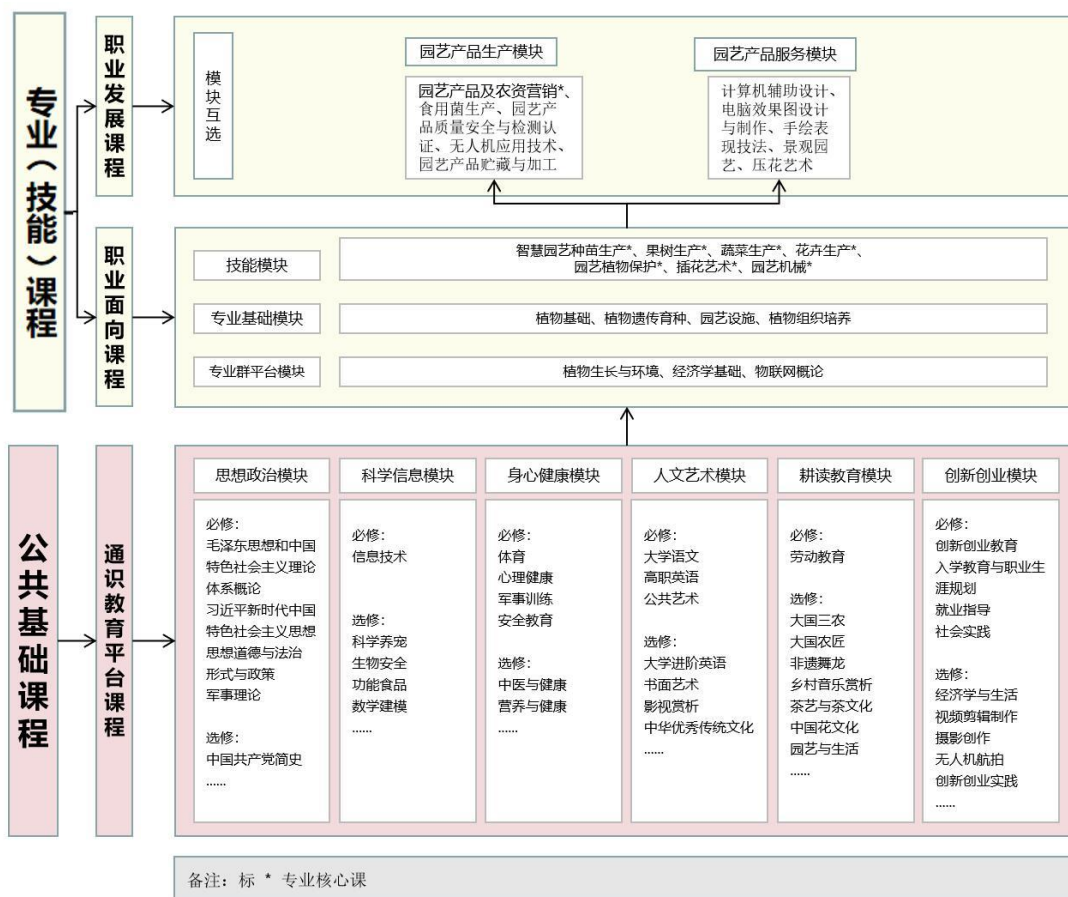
专业（技能）课程

职业发展课程

模块互选

园艺产品生产模块

园艺产品及农资营销*、食用菌生产、园艺产品质量安全与检测认证、无人机应用技术、园艺产品贮藏与加工

园艺产品服务模块

计算机辅助设计、电脑效果图设计与制作、手绘表现技法、景观园艺、压花艺术

职业面向课程

技能模块

智慧园艺种苗生产*、果树生产*、蔬菜生产*、花卉生产*、园艺植物保护*、插花艺术*、园艺机械*

专业基础模块

植物基础、植物遗传育种、园艺设施、植物组织培养

专业群平台模块

植物生长与环境、经济学基础、物联网概论

公共基础课程

通识教育平台课程

| 思想政治模块 | 科学信息模块 | 身心健康模块 | 人文艺术模块 | 耕读教育模块 | 创新创业模块 |
|---|---|---|---|---|---|
| 必修：毛泽东思想和中国特色社会主义理论体系概论 习近平新时代中国特色社会主义思想 思想道德与法治 形式与政策 军事理论 选修：中国共产党简史 …… | 必修：信息技术 选修：科学养宠 生物安全 功能食品 数学建模 …… | 必修：体育 心理健康 军事训练 安全教育 选修：中医与健康 营养与健康 …… | 必修：大学语文 高职英语 公共艺术 选修：大学进阶英语 书面艺术 影视赏析 中华优秀传统文化 …… | 必修：劳动教育 选修：大国三农 大国农匠 非遗舞龙 乡村音乐赏析 茶艺与茶文化 中国花文化 园艺与生活 …… | 必修：创新创业教育 入学教育与职业生涯规划 就业指导 社会实践 选修：经济学与生活 视频剪辑制作 摄影创作 无人机航拍 创新创业实践 …… |

备注：标 * 专业核心课